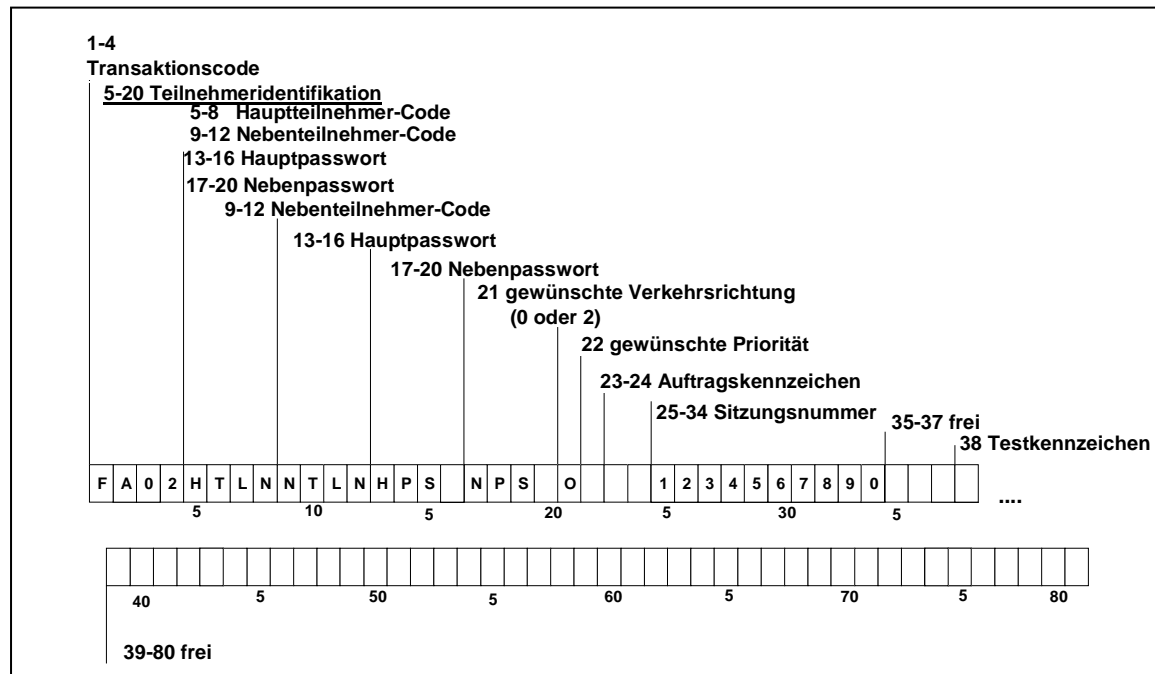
1-4
Transaktionscode
5-20 Teilnehmeridentifikation
5-8 Hauptteilnehmer-Code
9-12 Nebenteilnehmer-Code
13-16 Hauptpasswort
17-20 Nebenpasswort
9-12 Nebenteilnehmer-Code
13-16 Hauptpasswort
17-20 Nebenpasswort
21 gewünschte Verkehrsrichtung
(0 oder 2)
22 gewünschte Priorität
23-24 Auftragskennzeichen
25-34 Sitzungsnummer
35-37 frei
38 Testkennzeichen

| F | A | 0 | 2 | H | T | L | N | N | T | L | N | H | P | S | | N | P | S | | O | | | | 1 | 2 | 3 | 4 | 5 | 6 | 7 | 8 | 9 | 0 | | | | |
|---|---|---|---|---|---|---|---|---|---|---|---|---|---|---|---|---|---|---|---|---|---|---|---|---|---|---|---|---|---|---|---|---|---|---|---|---|---|

5 10 5 20 5 30 5 ....

40 5 50 5 60 5 70 5 80

39-80 frei